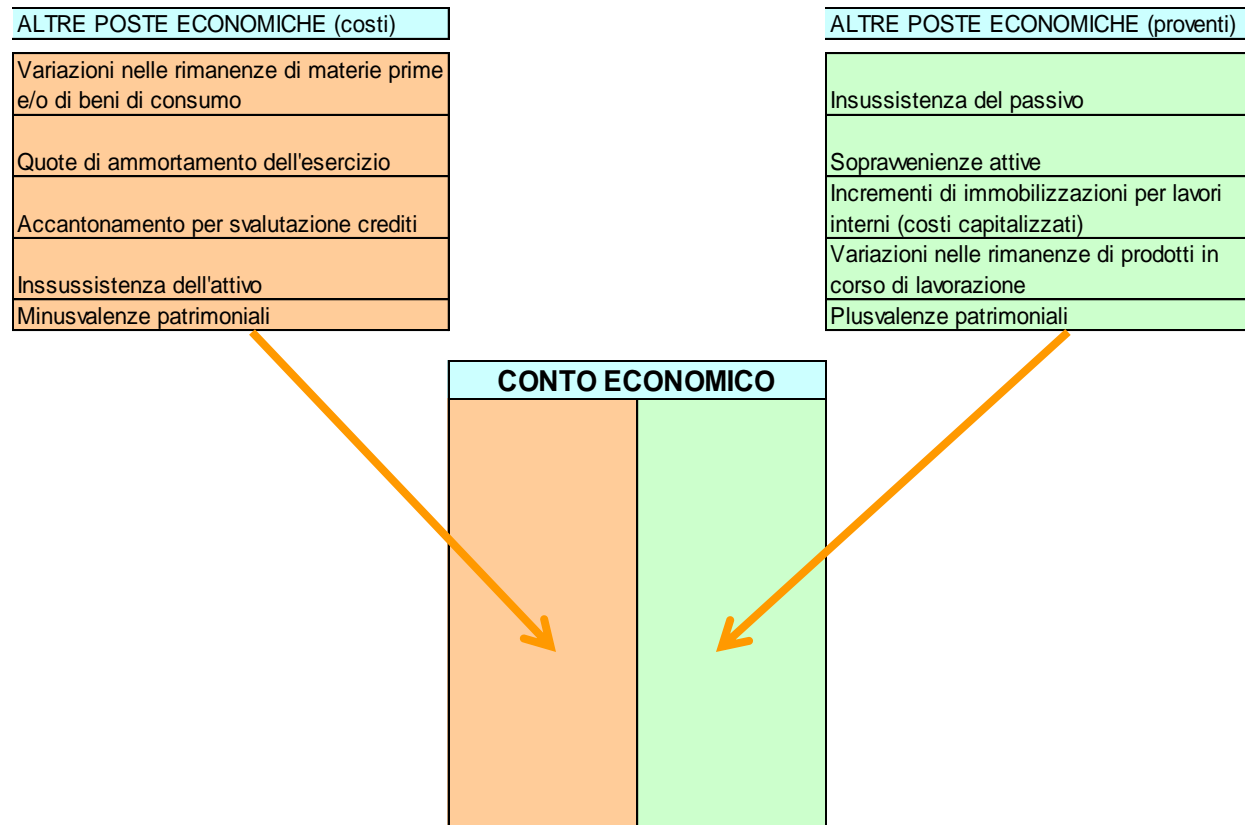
ALTRE POSTE ECONOMICHE (costi)

| |
|---|
| Variazioni nelle rimanenze di materie prime e/o di beni di consumo |
| Quote di ammortamento dell'esercizio |
| Accantonamento per svalutazione crediti |
| Inssussistenza dell'attivo |
| Minusvalenze patrimoniali |

ALTRE POSTE ECONOMICHE (proventi)

| |
|---|
| Insussistenza del passivo |
| Soprawenienze attive |
| Incrementi di immobilizzazioni per lavori interni (costi capitalizzati) |
| Variazioni nelle rimanenze di prodotti in corso di lavorazione |
| Plusvalenze patrimoniali |

CONTO ECONOMICO